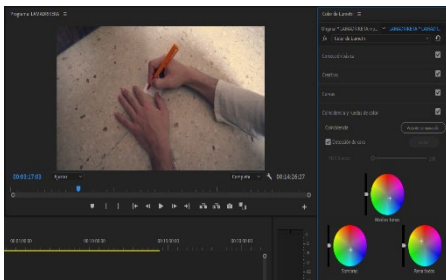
Programa: LAVIABRIDGE ≡

00:01:17:03

Ajustar

Completa

00:14:26:27

00:01:00:00

00:01:30:00

00:02:00:00

00:02:30:00

Color de Lumetri ≡

Maestro * LAVIABRIDGE.m... ▾ LAVIABRIDGE * LAVIABRI...

fx Color de Lumetri

Corrección básica

Creativo

Curvas

Correspondencia y ruedas de color

Comparar

Aplicar coincidencia

Detección de caras

Sombras

Medios tonos

Resaltados